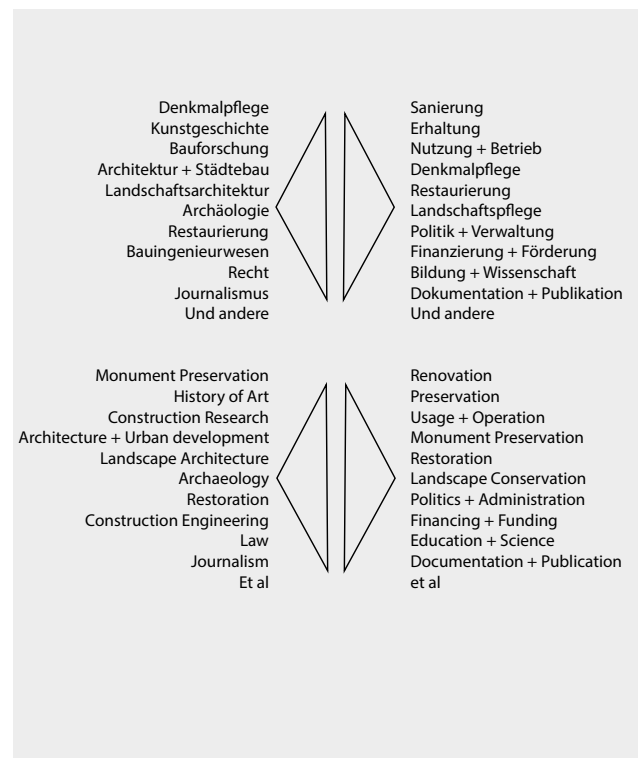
Denkmalpflege
Kunstgeschichte
Bauforschung
Architektur + Städtebau
Landschaftsarchitektur
Archäologie
Restaurierung
Bauingenieurwesen
Recht
Journalismus
Und andere

Sanierung
Erhaltung
Nutzung + Betrieb
Denkmalpflege
Restaurierung
Landschaftspflege
Politik + Verwaltung
Finanzierung + Förderung
Bildung + Wissenschaft
Dokumentation + Publikation
Und andere

Monument Preservation
History of Art
Construction Research
Architecture + Urban development
Landscape Architecture
Archaeology
Restoration
Construction Engineering
Law
Journalism
Et al

Renovation
Preservation
Usage + Operation
Monument Preservation
Restoration
Landscape Conservation
Politics + Administration
Financing + Funding
Education + Science
Documentation + Publication
et al